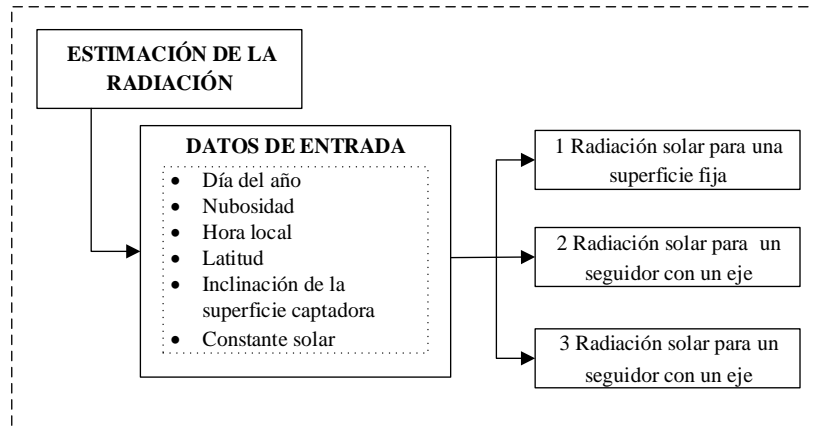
ESTIMACIÓN DE LA RADIACIÓN

DATOS DE ENTRADA

- Día del año
- Nubosidad
- Hora local
- Latitud
- Inclinación de la superficie captadora
- Constante solar

1 Radiación solar para una superficie fija

2 Radiación solar para un seguidor con un eje

3 Radiación solar para un seguidor con un eje